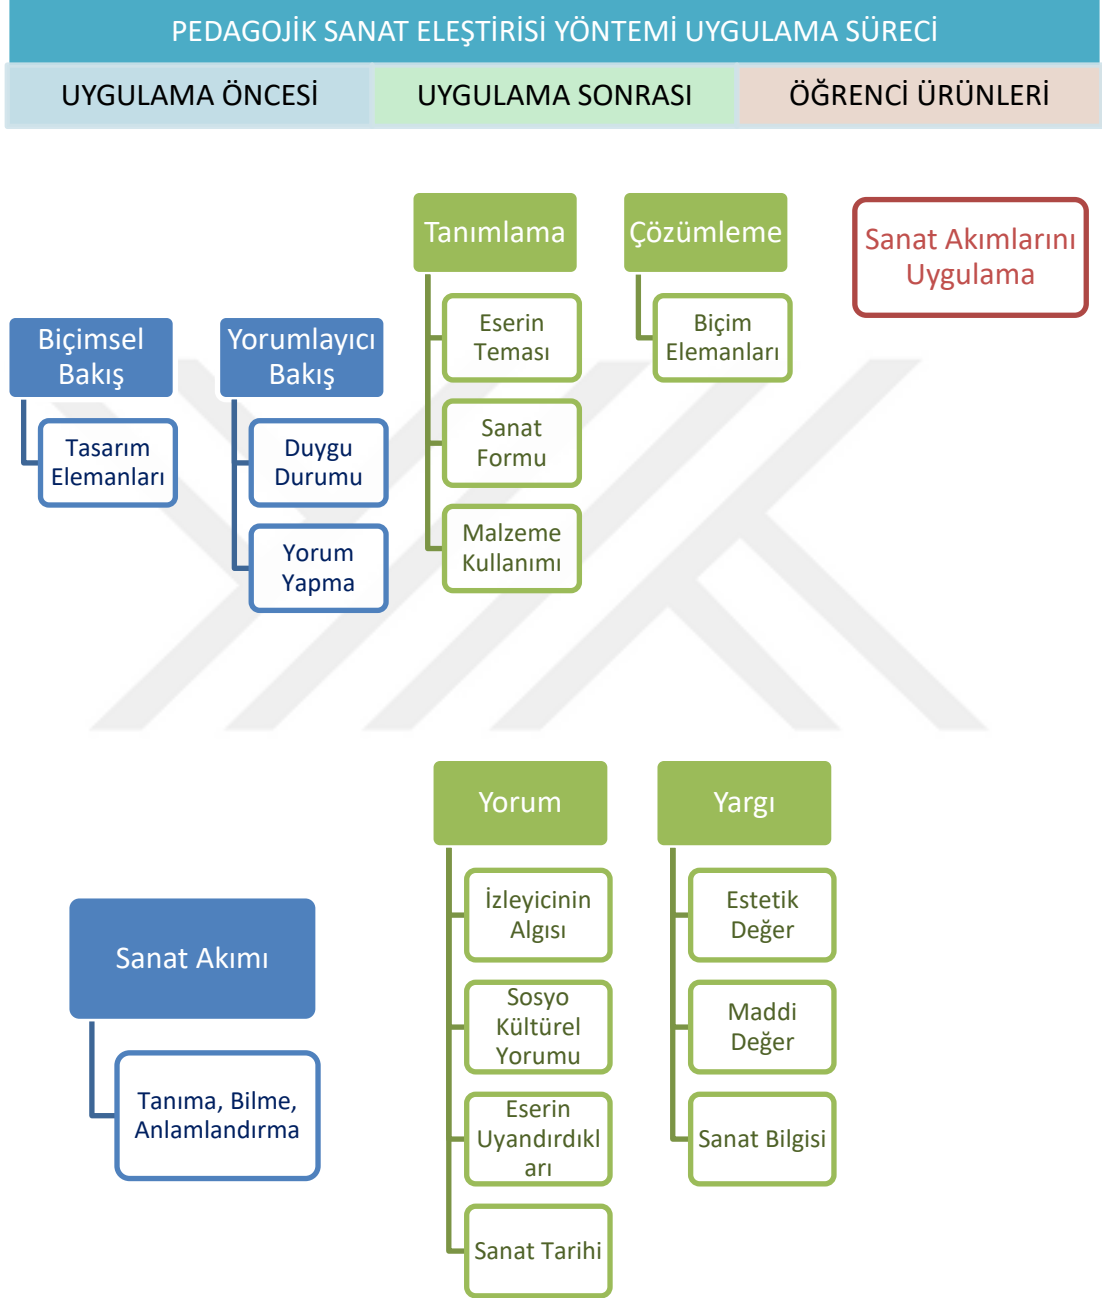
PEDAGOJİK SANAT ELEŞTİRİSİ YÖNTEMİ UYGULAMA SÜRECİ

UYGULAMA ÖNCESİ

UYGULAMA SONRASI

ÖĞRENCİ ÜRÜNLERİ

Tanımlama

Eserin Teması

Sanat Formu

Malzeme Kullanımı

Çözümleme

Biçim Elemanları

Sanat Akımlarını Uygulama

Biçimsel Bakış

Tasarım Elemanları

Yorumlayıcı Bakış

Duygu Durumu

Yorum Yapma

Yorum

İzleyicinin Algısı

Sosyo Kültürel Yorumu

Eserin Uyandırdıkları

Sanat Tarihi

Yargı

Estetik Değer

Maddi Değer

Sanat Bilgisi

Sanat Akımı

Tanıma, Bilme, Anlamlandırma